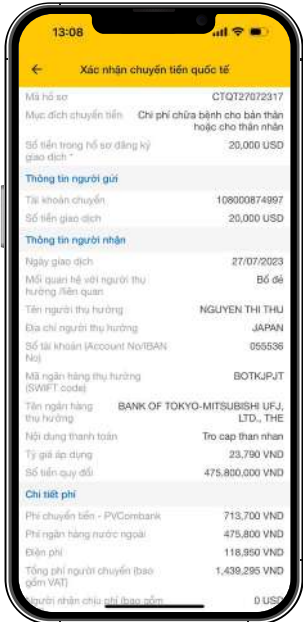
13:08

Xác nhận chuyển tiền quốc tế

Mã hồ sơ CTQT27072317

Mục đích chuyển tiền Chi phí chữa bệnh cho bản thân hoặc cho thân nhân

Số tiền trong hồ sơ đăng ký giao dịch * 20,000 USD

Thông tin người gửi

Tài khoản chuyển 108000874997

Số tiền giao dịch 20,000 USD

Thông tin người nhận

Ngày giao dịch 27/07/2023

Mối quan hệ với người thụ hưởng /liên quan Bố đẻ

Tên người thụ hưởng NGUYEN THI THU

Địa chỉ người thụ hưởng JAPAN

Số tài khoản (Account No/IBAN No) 055536

Mã ngân hàng thụ hưởng (SWIFT code) BOTKJPJT

Tên ngân hàng thụ hưởng BANK OF TOKYO-MITSUBISHI UFJ, LTD., THE

Nội dung thanh toán Tro cap than nhan

Tỷ giá áp dụng 23,790 VND

Số tiền quy đổi 475,800,000 VND

Chi tiết phí

Phí chuyển tiền - PVCombank 713,700 VND

Phí ngân hàng nước ngoài 475,800 VND

Điện phí 118,950 VND

Tổng phí người chuyển (bao gồm VAT) 1,439,295 VND

Người nhận chịu phí (bao gồm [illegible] 0 USD